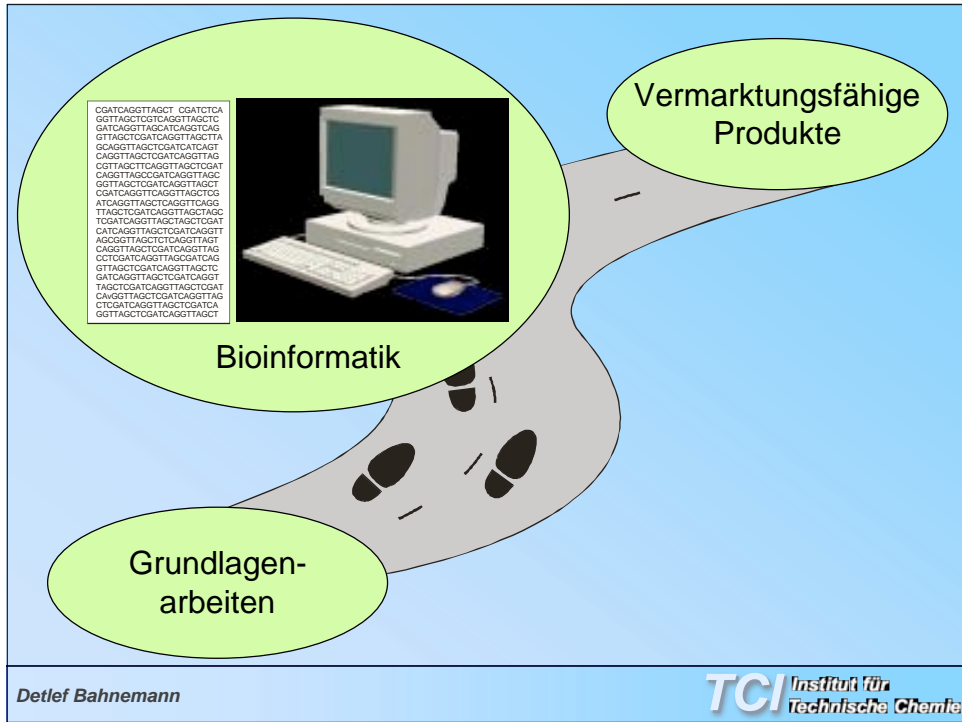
CGATCAGGTTAGCT CGATCTCA
GGTTAGCTCGTCAGGTTAGCTC
GATCAGGTTAGCATCAGGTCAG
GTTAGCTCGATCAGGTTAGCTTA
GCAGGTTAGCTCGATCATCAGT
CAGGTTAGCTCGATCAGGTTAG
CGTTAGCTTCAGGTTAGCTCGAT
CAGGTTAGCCGATCAGGTTAGC
GGTTAGCTCGATCAGGTTAGCT
CGATCAGGTTCAGGTTAGCTCG
ATCAGGTTAGCTCAGGTTCAGG
TTAGCTCGATCAGGTTAGCTAGC
TCGATCAGGTTAGCTAGCTCGAT
CATCAGGTTAGCTCGATCAGGTT
AGCGGTTAGCTCTCAGGTTAGT
CAGGTTAGCTCGATCAGGTTAG
CCTCGATCAGGTTAGCGATCAG
GTTAGCTCGATCAGGTTAGCTC
GATCAGGTTAGCTCGATCAGGT
TAGCTCGATCAGGTTAGCTCGAT
CAvGGTTAGCTCGATCAGGTTAG
CTCGATCAGGTTAGCTCGATCA
GGTTAGCTCGATCAGGTTAGCT

Bioinformatik

Vermarktungsfähige Produkte

Grundlagenarbeiten

Detlef Bahnemann

TCI Institut für Technische Chemie